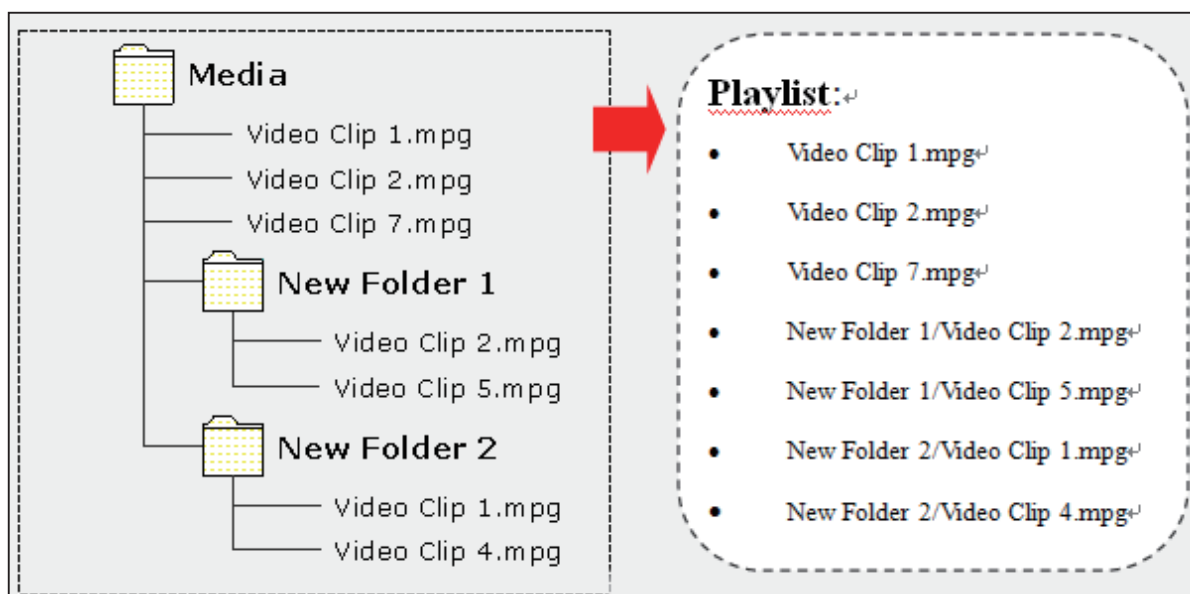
Media

Video Clip 1.mpg

Video Clip 2.mpg

Video Clip 7.mpg

New Folder 1

Video Clip 2.mpg

Video Clip 5.mpg

New Folder 2

Video Clip 1.mpg

Video Clip 4.mpg

Playlist:

- Video Clip 1.mpg
- Video Clip 2.mpg
- Video Clip 7.mpg
- New Folder 1/Video Clip 2.mpg
- New Folder 1/Video Clip 5.mpg
- New Folder 2/Video Clip 1.mpg
- New Folder 2/Video Clip 4.mpg